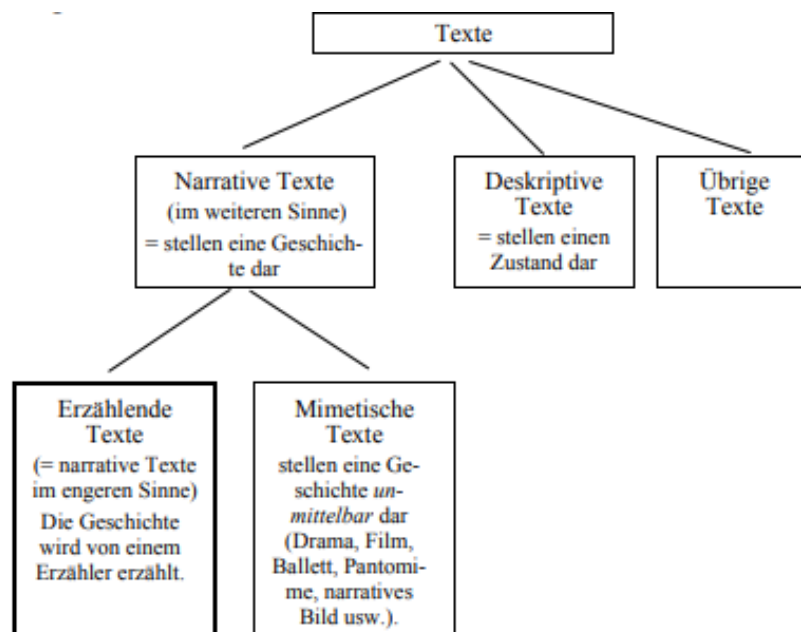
Texte

Narrative Texte (im weiteren Sinne) = stellen eine Geschichte dar

Deskriptive Texte = stellen einen Zustand dar

Übrige Texte

Erzählende Texte (= narrative Texte im engeren Sinne) Die Geschichte wird von einem Erzähler erzählt.

Mimetische Texte stellen eine Geschichte *unmittelbar* dar (Drama, Film, Ballett, Pantomime, narratives Bild usw.).